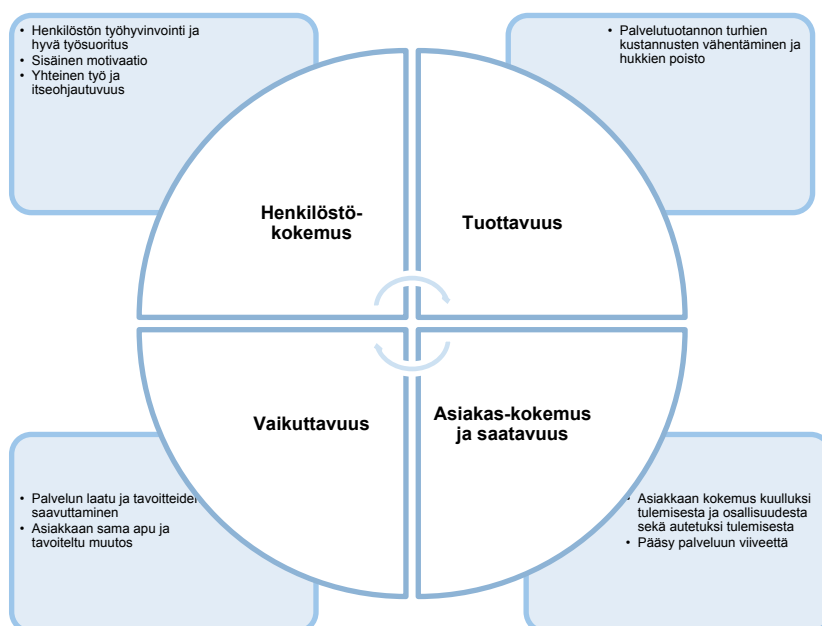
• Henkilöstön työhyvinvointi ja hyvä työsuoritus
• Sisäinen motivaatio
• Yhteinen työ ja itseohjautuvuus

• Palvelutuotannon turhien kustannusten vähentäminen ja hukkien poisto

Henkilöstö-kokemus

Tuottavuus

Vaikuttavuus

Asiakas-kokemus ja saatavuus

• Palvelun laatu ja tavoitteiden saavuttaminen
• Asiakkaan sama apu ja tavoiteltu muutos

• Asiakkaan kokemus kuulluksi tulemisesta ja osallisuudesta sekä autetuksi tulemisesta
• Pääsy palveluun viiveettä